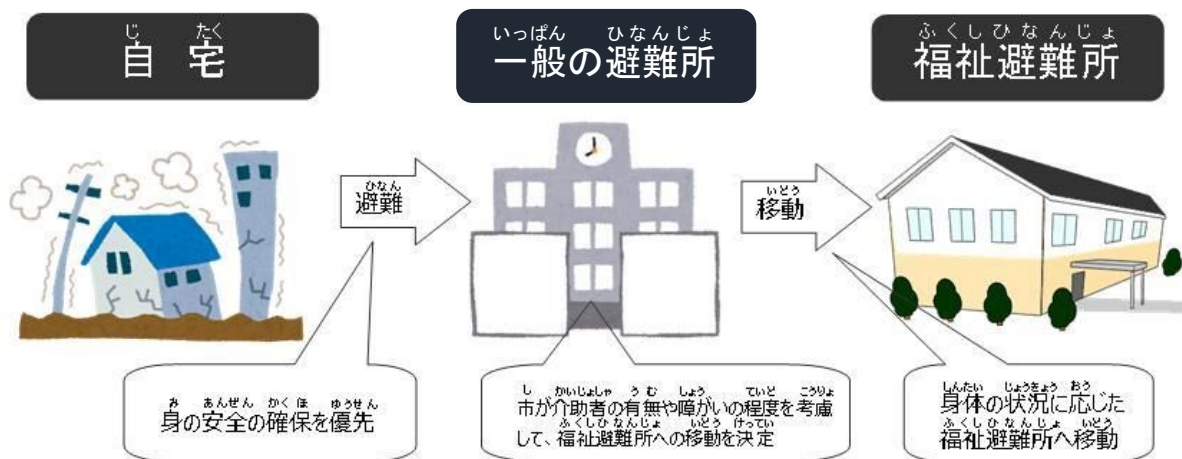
じ たく
自 宅

いっぱん ひなんじょ
一般の避難所

ふくしひなんじょ
福祉避難所

ひなん
避難

いどう
移動

み あんぜん かくほ ゆうせん
身の安全の確保を優先

し かいじょしゃ うむ しょう ていど こうりょ
市が介助者の有無や障がいの程度を考慮して、福祉避難所への移動を決定
ふくしひなんじょ いどう けってい

しんたい じょうきょう おう
身体の状況に応じた福祉避難所へ移動
ふくしひなんじょ いどう